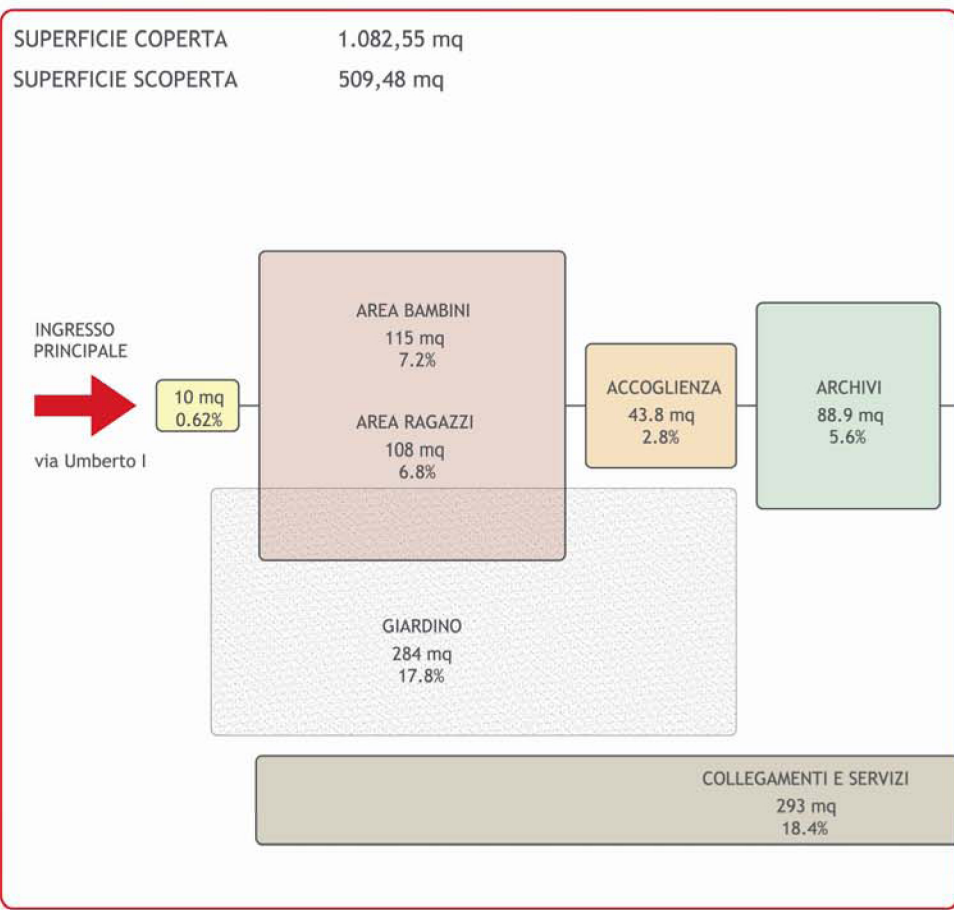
SUPERFICIE COPERTA 1.082,55 mq

SUPERFICIE SCOPERTA 509,48 mq

INGRESSO PRINCIPALE

via Umberto I

10 mq
0.62%

AREA BAMBINI
115 mq
7.2%

AREA RAGAZZI
108 mq
6.8%

ACCOGLIENZA
43.8 mq
2.8%

ARCHIVI
88.9 mq
5.6%

GIARDINO
284 mq
17.8%

COLLEGAMENTI E SERVIZI
293 mq
18.4%